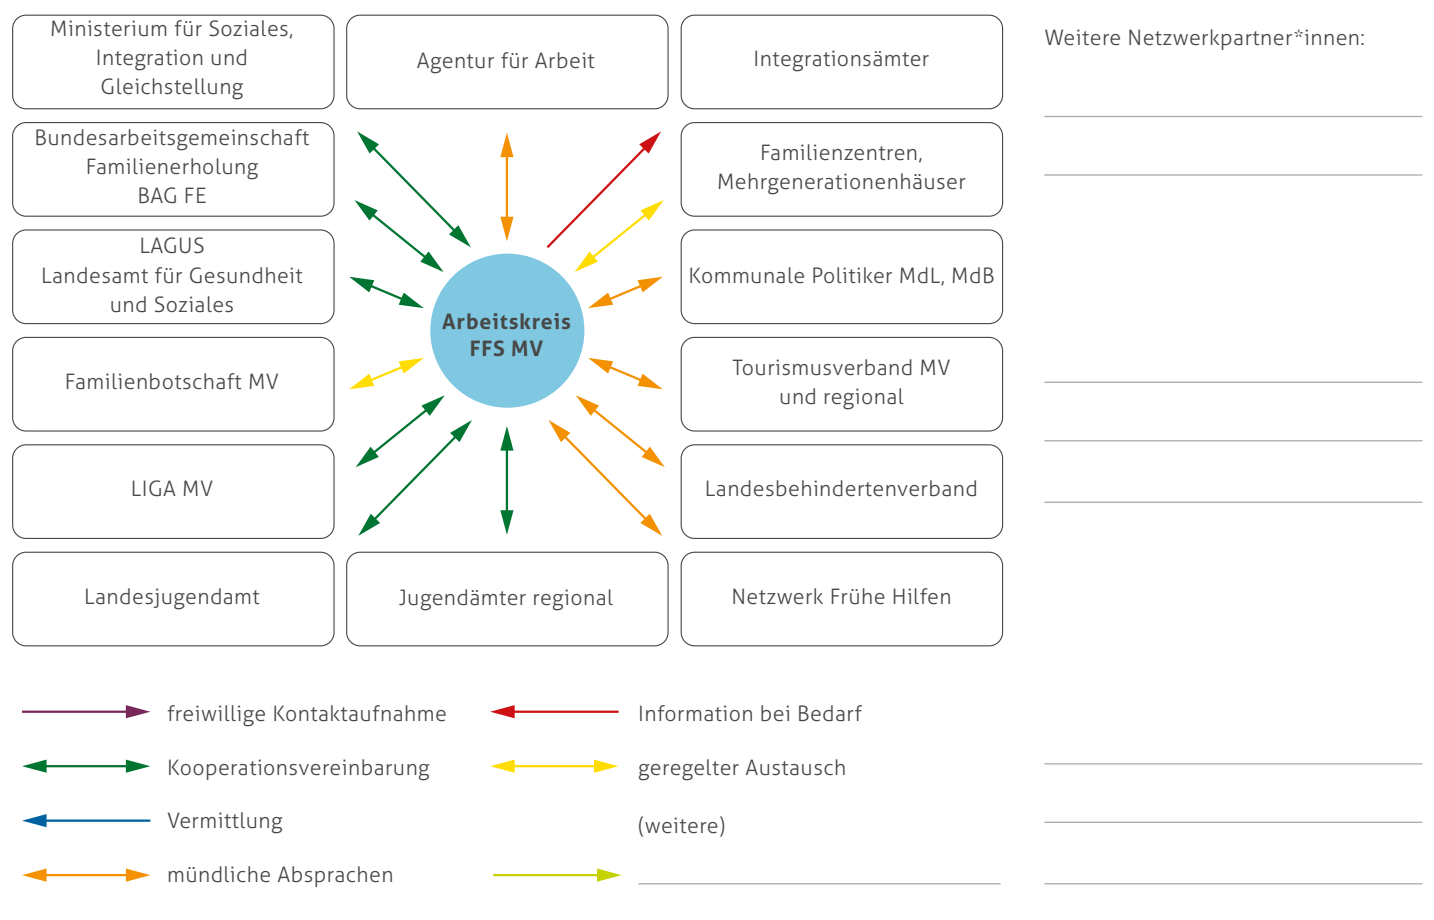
Ministerium für Soziales, Integration und Gleichstellung

Agentur für Arbeit

Integrationsämter

Weitere Netzwerkpartner*innen:

Bundesarbeitsgemeinschaft Familienerholung BAG FE

Familienzentren, Mehrgenerationenhäuser

LAGUS Landesamt für Gesundheit und Soziales

Arbeitskreis FFS MV

Kommunale Politiker MdL, MdB

Familienbotschaft MV

Tourismusverband MV und regional

LIGA MV

Landesbehindertenverband

Landesjugendamt

Jugendämter regional

Netzwerk Frühe Hilfen

freiwillige Kontaktaufnahme

Information bei Bedarf

Kooperationsvereinbarung

geregelter Austausch

Vermittlung

(weitere)

mündliche Absprachen